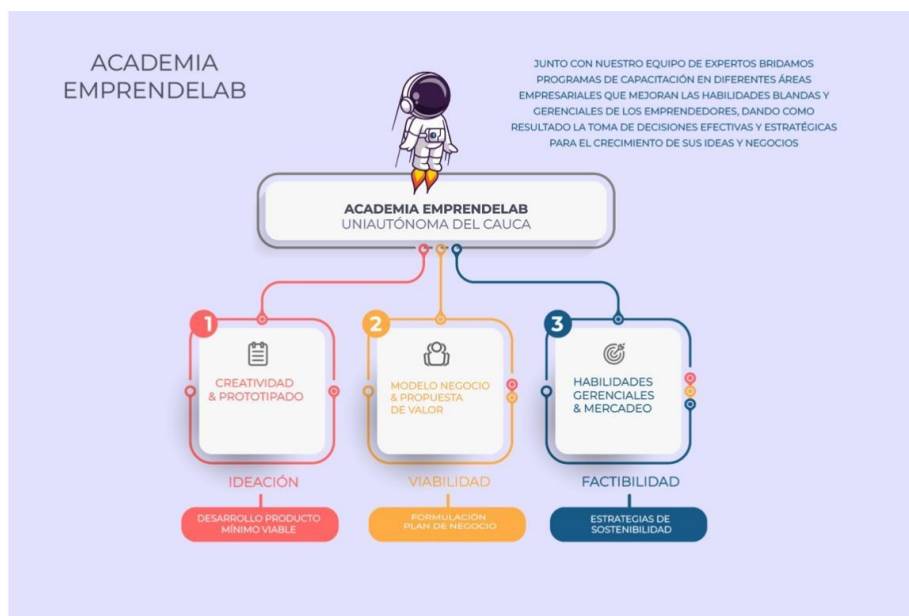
ACADEMIA EMPRENDELAB

JUNTO CON NUESTRO EQUIPO DE EXPERTOS BRIDAMOS PROGRAMAS DE CAPACITACIÓN EN DIFERENTES ÁREAS EMPRESARIALES QUE MEJORAN LAS HABILIDADES BLANDAS Y GERENCIALES DE LOS EMPRENDEDORES, DANDO COMO RESULTADO LA TOMA DE DECISIONES EFECTIVAS Y ESTRATÉGICAS PARA EL CRECIMIENTO DE SUS IDEAS Y NEGOCIOS

ACADEMIA EMPRENDELAB
UNIAUTÓNOMA DEL CAUCA

1
CREATIVIDAD & PROTOTIPADO

IDEACIÓN

DESARROLLO PRODUCTO MÍNIMO VIABLE

2
MODELO NEGOCIO & PROPUESTA DE VALOR

VIABILIDAD

FORMULACIÓN PLAN DE NEGOCIO

3
HABILIDADES GERENCIALES & MERCADEO

FACTIBILIDAD

ESTRATEGIAS DE SOSTENIBILIDAD